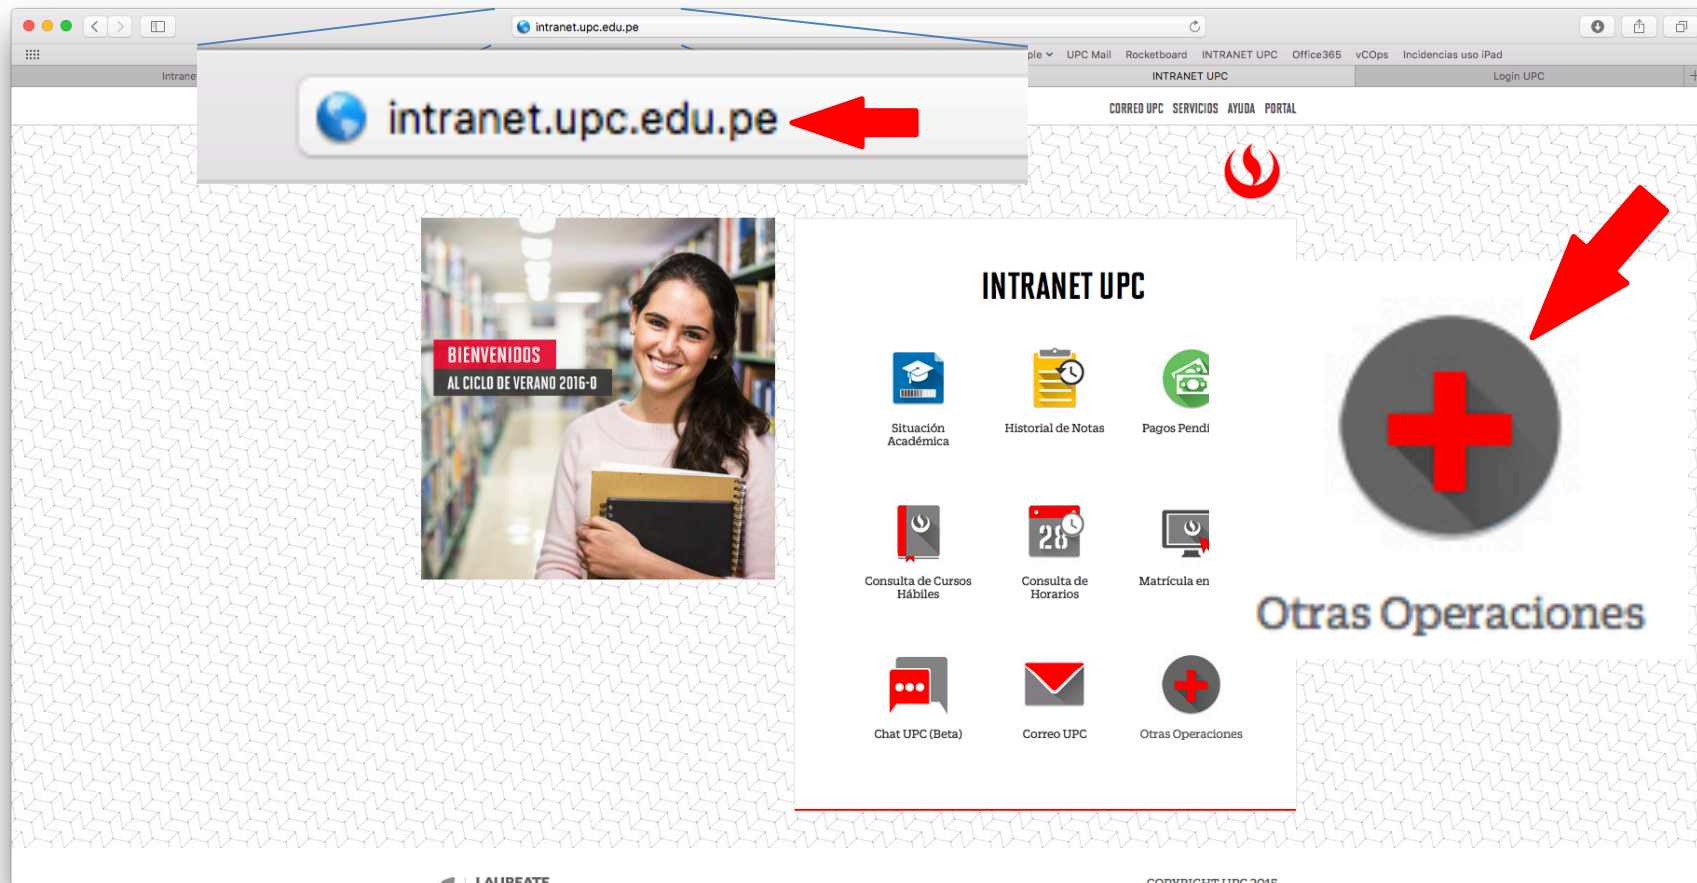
intranet.upc.edu.pe

ple UPC Mail Rocketboard INTRANET UPC Office365 vCOps Incidencias uso iPad

Intrane INTRANET UPC Login UPC

intranet.upc.edu.pe

CORREO UPC SERVICIOS AYUDA PORTAL

BIENVENIDOS
AL CICLO DE VERANO 2016-0

INTRANET UPC

Situación Académica

Historial de Notas

Pagos Pendi

Consulta de Cursos Hábiles

28

Consulta de Horarios

Matrícula en

Chat UPC (Beta)

Correo UPC

Otras Operaciones

Otras Operaciones

LAUREATE

COPYRIGHT UPC 2015